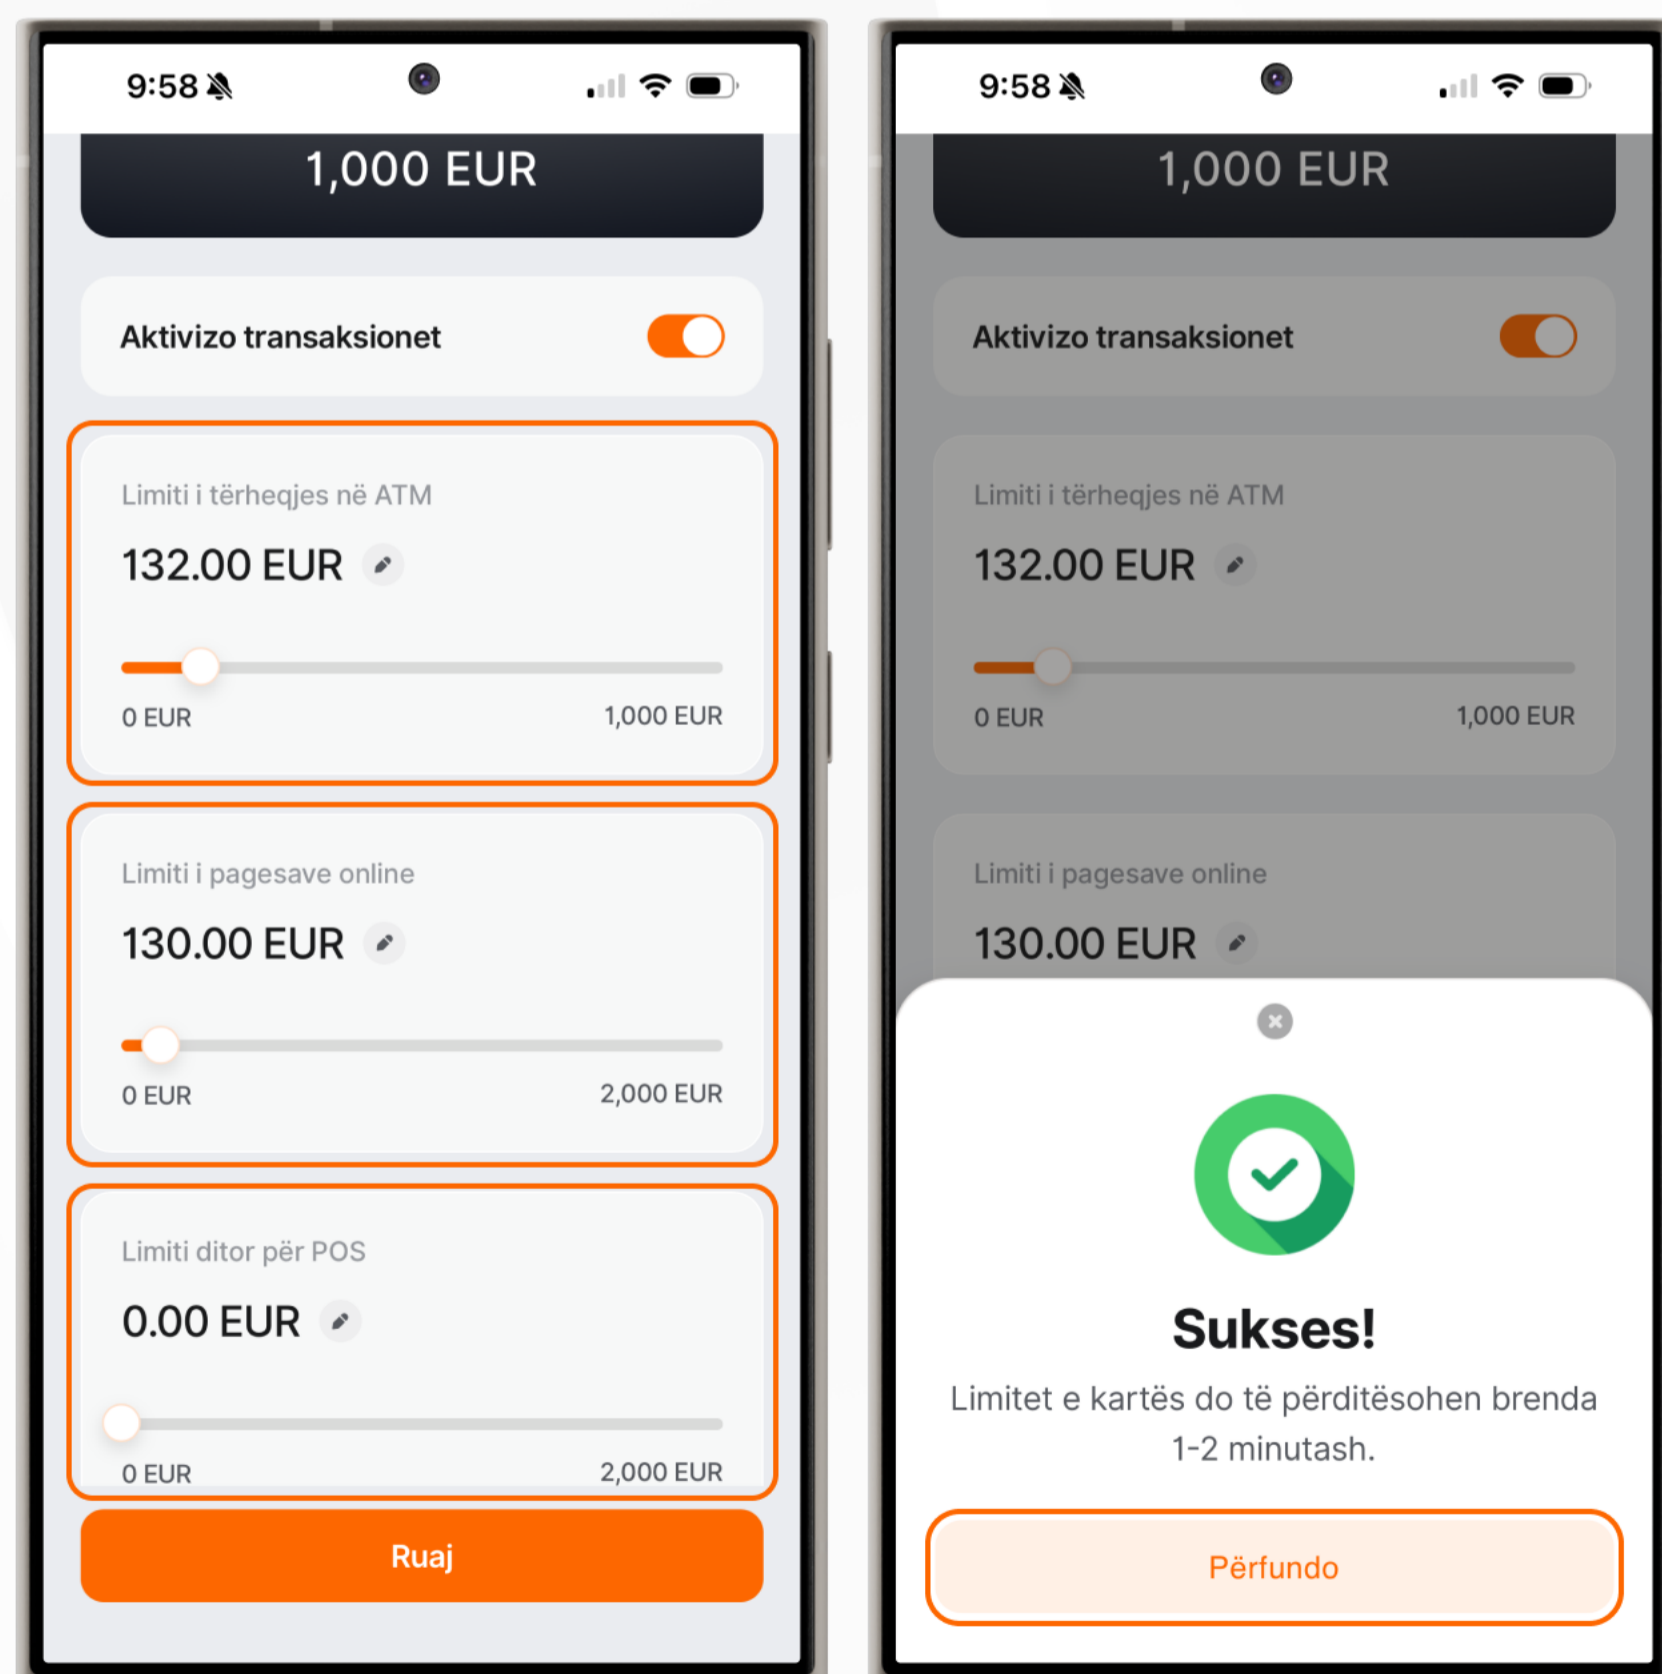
9:58

1,000 EUR

Aktivizo transaksionet

Limiti i tërheqjes në ATM

132.00 EUR

0 EUR

1,000 EUR

Limiti i pagesave online

130.00 EUR

0 EUR

2,000 EUR

Limiti ditor për POS

0.00 EUR

0 EUR

2,000 EUR

Ruaj

9:58

1,000 EUR

Aktivizo transaksionet

Limiti i tërheqjes në ATM

132.00 EUR

0 EUR

1,000 EUR

Limiti i pagesave online

130.00 EUR

Sukses!

Limitet e kartës do të përditësohen brenda 1-2 minutash.

Përfundo